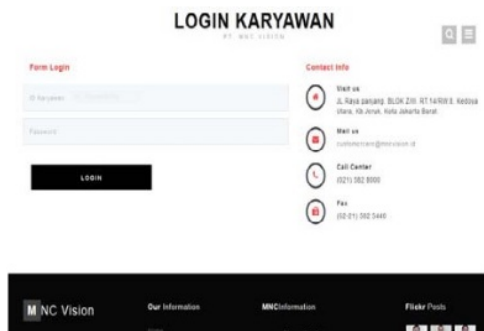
LOGIN KARYAWAN
PT. MNC VISION

Form Login

ID Karyawan

Password

LOGIN

Contact Info

Visit us
Jl. Raya panjang. BLOK Z/III. RT.14/RW.8, Kedoya utara, Kb Jeruk, Kota Jakarta Barat

Mail us
customercare@mncvision.id

Call Center
(021) 582 8000

Fax
(02-01) 582 5440

MNC Vision

Our Information

MNCInformation

Flickr Posts